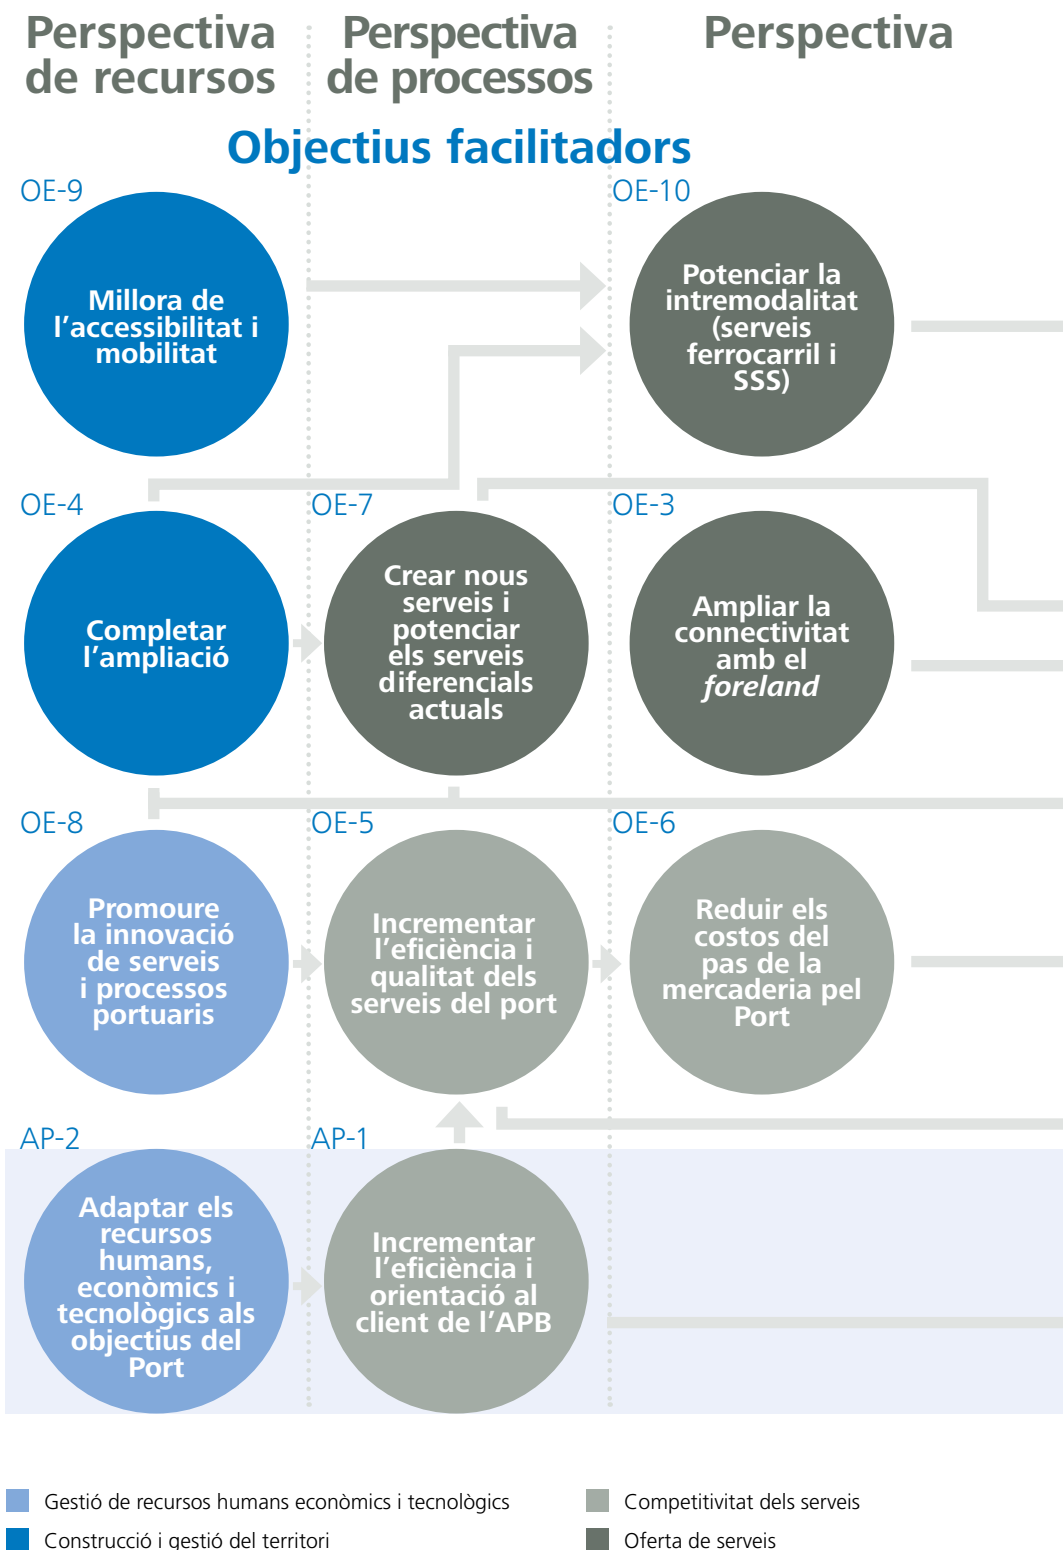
Perspectiva de recursos

Perspectiva de processos

Perspectiva

Objectius facilitadors

OE-9
Millora de l'accessibilitat i mobilitat

OE-10
Potenciar la intremodalitat (serveis ferrocarril i SSS)

OE-4
Completar l'ampliació

OE-7
Crear nous serveis i potenciar els serveis diferencials actuals

OE-3
Ampliar la connectivitat amb el *foreland*

OE-8
Promoure la innovació de serveis i processos portuaris

OE-5
Incrementar l'eficiència i qualitat dels serveis del port

OE-6
Reduir els costos del pas de la mercaderia pel Port

AP-2
Adaptar els recursos humans, econòmics i tecnològics als objectius del Port

AP-1
Incrementar l'eficiència i orientació al client de l'APB

Gestió de recursos humans econòmics i tecnològics

Construcció i gestió del territori

Competitivitat dels serveis

Oferta de serveis